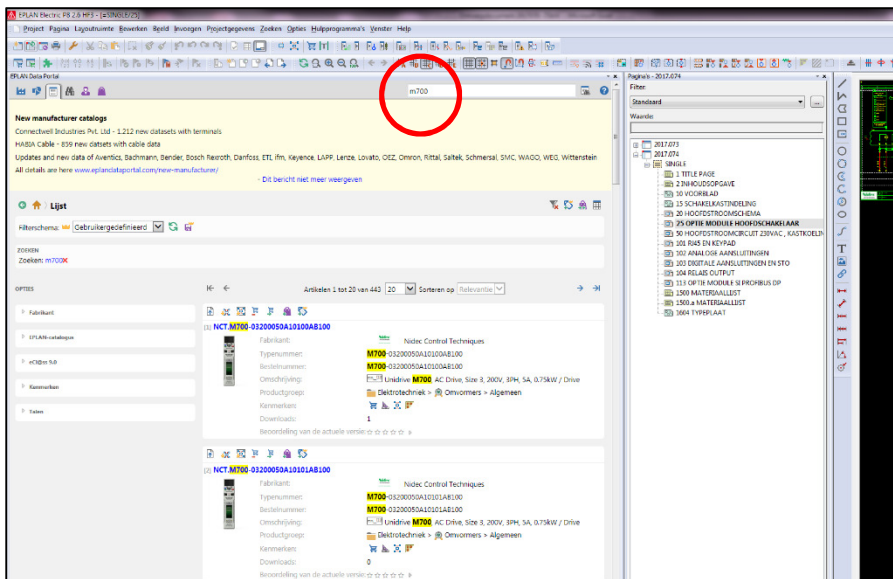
EPLAN Electric P8 2.6 HF3 - [EPLAN 2.6]

Project Pagina Layoutruimte Bewerken Beeld Invoegen Projectgegevens Zoeken Opties Hulpprogramma's Venster Help

EPLAN Data Portal

m700

New manufacturer catalogs
Connectwell Industries Pvt. Ltd - 1.212 new datasets with terminals
HABIA Cable - 839 new datasets with cable data
Updates and new data of Aventics, Bachmann, Bender, Bosch Rexroth, Danfoss, ETI, ifm, Keyence, LAPP, Lenze, Lovato, OEZ, Omron, Rittal, Saltek, Schmersal, SMC, WAGO, WEG, Wittenstein
All details are here www.eplandataportal.com/new-manufacturer/

- Dit bericht niet meer weergeven

Lijst

Filterschema: Gebruikergedefinieerd

ZOEKEN
Zoeken: m700

OPTIES

Fabrikant
EPLAN-catalogus
eCl@ss 9.0
Kenmerken
Talen

Artikelen 1 tot 20 van 443 20 Sorteren op Relevantie

[1] NCT.M700-03200050A10100AB100
Fabrikant: Nidec Control Techniques
Typenummer: M700-03200050A10100AB100
Bestelnummer: M700-03200050A10100AB100
Omschrijving: Unidrive M700 AC Drive, Size 3, 200V, 3PH, 5A, 0.75kW / Drive
Productgroep: Elektrotechniek > Omvormers > Algemeen
Kenmerken:
Downloads: 1
Beoordeling van de actuele versie:

[2] NCT.M700-03200050A10101AB100
Fabrikant: Nidec Control Techniques
Typenummer: M700-03200050A10101AB100
Bestelnummer: M700-03200050A10101AB100
Omschrijving: Unidrive M700 AC Drive, Size 3, 200V, 3PH, 5A, 0.75kW / Drive
Productgroep: Elektrotechniek > Omvormers > Algemeen
Kenmerken:
Downloads: 0
Beoordeling van de actuele versie:

Pagina's - 2017.074
Filter:
Standaard
Waarde:

2017.073
2017.074
SINGLE
1 TITLE PAGE
2 INHOUDSOPGAVE
10 VOORBLAD
15 SCHAKELKASTINDELING
20 HOOFDSTROOMSCHEMA
25 OPTIE MODULE HOOFDSCHAKELAAR
50 HOOFDSTROOMCIRCUIT 230VAC , KASTKOELIN
101 RJ45 EN KEYPAD
102 ANALOGE AANSLUITINGEN
103 DIGITALE AANSLUITINGEN EN STO
104 RELAIS OUTPUT
113 OPTIE MODULE SI PROFIBUS DP
1500 MATERIAALLIJST
1500.a MATERIAALLIJST
1604 TYPEPLAAT